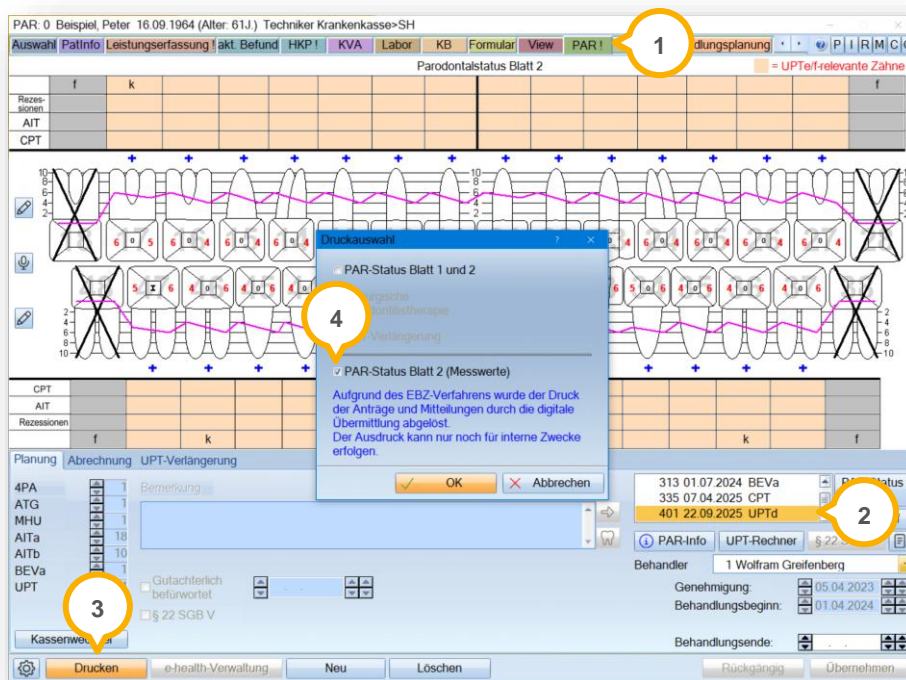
PAR: 0 Beispiel, Peter 16.09.1964 (Alter: 61J.) Techniker Krankenkasse>SH

Auswahl PatInfo Leistungserfassung ! akt. Befund HKP ! KVA Labor KB Formular View PAR ! ndlungsplanung P I R M C

1

Parodontalstatus Blatt 2

= UPTe/f-relevante Zähne

f k f

Rezessionen

AIT

CPT

10 8 6 4 2

6 5 6 4 6 4 6 4 6 4 6 4 6 4 6 4

5 6 4 6 4 6 5 6 4 6 4 6 4 6

2 4 6 8 10

CPT

AIT

Rezessionen

f k k f

Druckauswahl

PAR-Status Blatt 1 und 2

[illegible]

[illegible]

4

PAR-Status Blatt 2 (Messwerte)

Aufgrund des EBZ-Verfahrens wurde der Druck der Anträge und Mitteilungen durch die digitale Übermittlung abgelöst.
Der Ausdruck kann nur noch für interne Zwecke erfolgen.

OK Abbrechen

Planung Abrechnung UPT-Verlängerung

4PA 1
ATG 1
MHU 1
AITa 18
AITb 10
BEVa 1
UPT

Bemerkung

Gutachterlich befürwortet

§ 22 SGB V

3

Kassenwe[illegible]

313 01.07.2024 BEVa
335 07.04.2025 CPT
401 22.09.2025 UPTd

2

PAR-Status

PAR-Info UPT-Rechner § 22

Behandler 1 Wolfram Greifenberg

Genehmigung: 05.04.2023
Behandlungsbeginn: 01.04.2024

Behandlungsende:

Drucken e-health-Verwaltung Neu Löschen Rückgängig Übernehmen